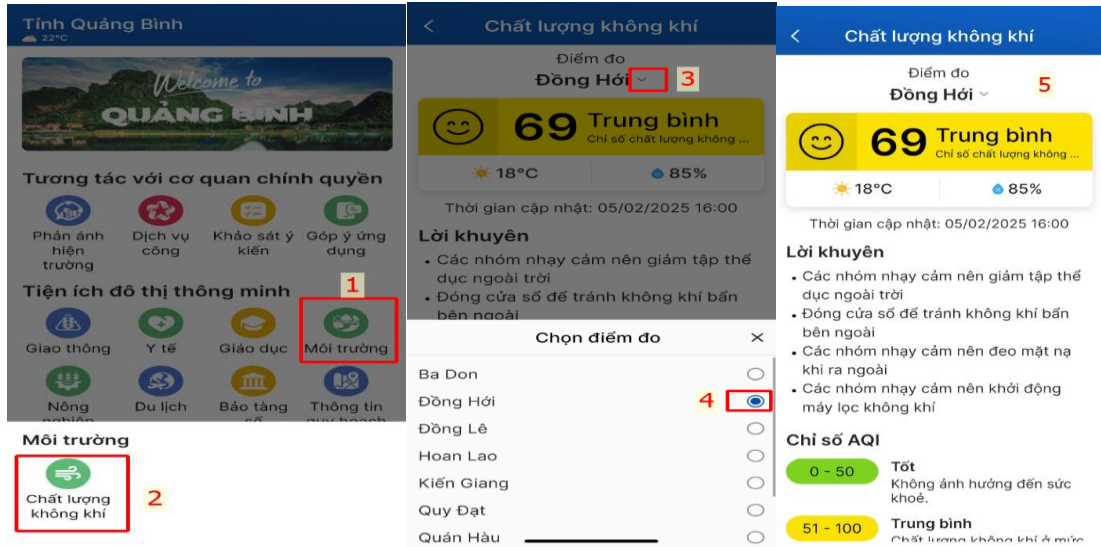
Tỉnh Quảng Bình
22°C

Welcome to
QUẢNG BÌNH

Tương tác với cơ quan chính quyền

Phản ánh hiện trường
Dịch vụ công
Khảo sát ý kiến
Góp ý ứng dụng

Tiện ích đô thị thông minh

1

Giao thông
Y tế
Giáo dục
Môi trường

Nông nghiệp
Du lịch
Bảo tàng số
Thông tin quy hoạch

Môi trường

Chất lượng không khí

2

<
Chất lượng không khí

Điểm đo
Đồng Hới

3

69
Trung bình
Chỉ số chất lượng không ...

18°C
85%

Thời gian cập nhật: 05/02/2025 16:00

Lời khuyên
• Các nhóm nhạy cảm nên giảm tập thể dục ngoài trời
• Đóng cửa sổ để tránh không khí bẩn bên ngoài

Chọn điểm đo
×

Ba Don
Đồng Hới
4
Đồng Lê
Hoan Lao
Kiến Giang
Quy Đạt
Quán Hàu

<
Chất lượng không khí

Điểm đo
Đồng Hới

5

69
Trung bình
Chỉ số chất lượng không ...

18°C
85%

Thời gian cập nhật: 05/02/2025 16:00

Lời khuyên
• Các nhóm nhạy cảm nên giảm tập thể dục ngoài trời
• Đóng cửa sổ để tránh không khí bẩn bên ngoài
• Các nhóm nhạy cảm nên đeo mặt nạ khi ra ngoài
• Các nhóm nhạy cảm nên khởi động máy lọc không khí

Chỉ số AQI

0 - 50
Tốt
Không ảnh hưởng đến sức khoẻ.

51 - 100
Trung bình
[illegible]